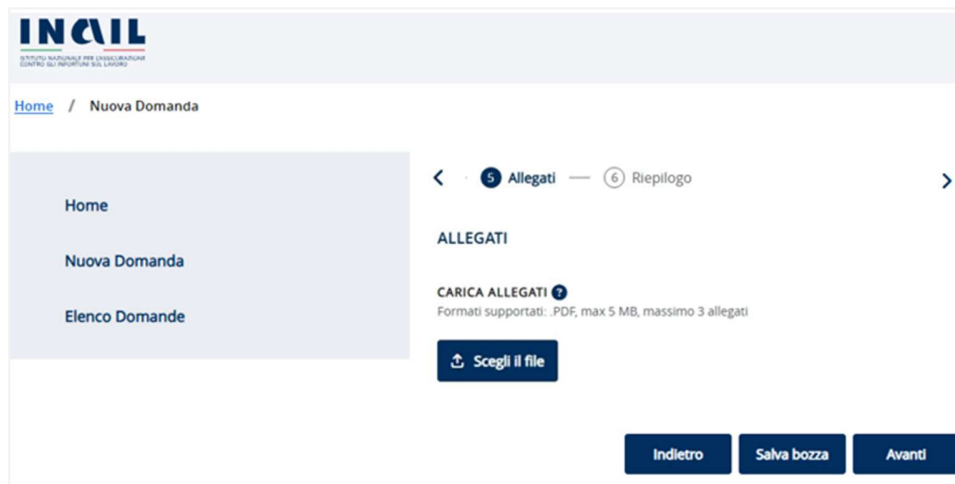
INAIL
ISTITUTO NAZIONALE PER L'ASSICURAZIONE CONTRO GLI INFORTUNI SUL LAVORO

Home / Nuova Domanda

Home

Nuova Domanda

Elenco Domande

< 5 Allegati — 6 Riepilogo >

ALLEGATI

CARICA ALLEGATI ?
Formati supportati: .PDF, max 5 MB, massimo 3 allegati

Scegli il file

Indietro Salva bozza Avanti